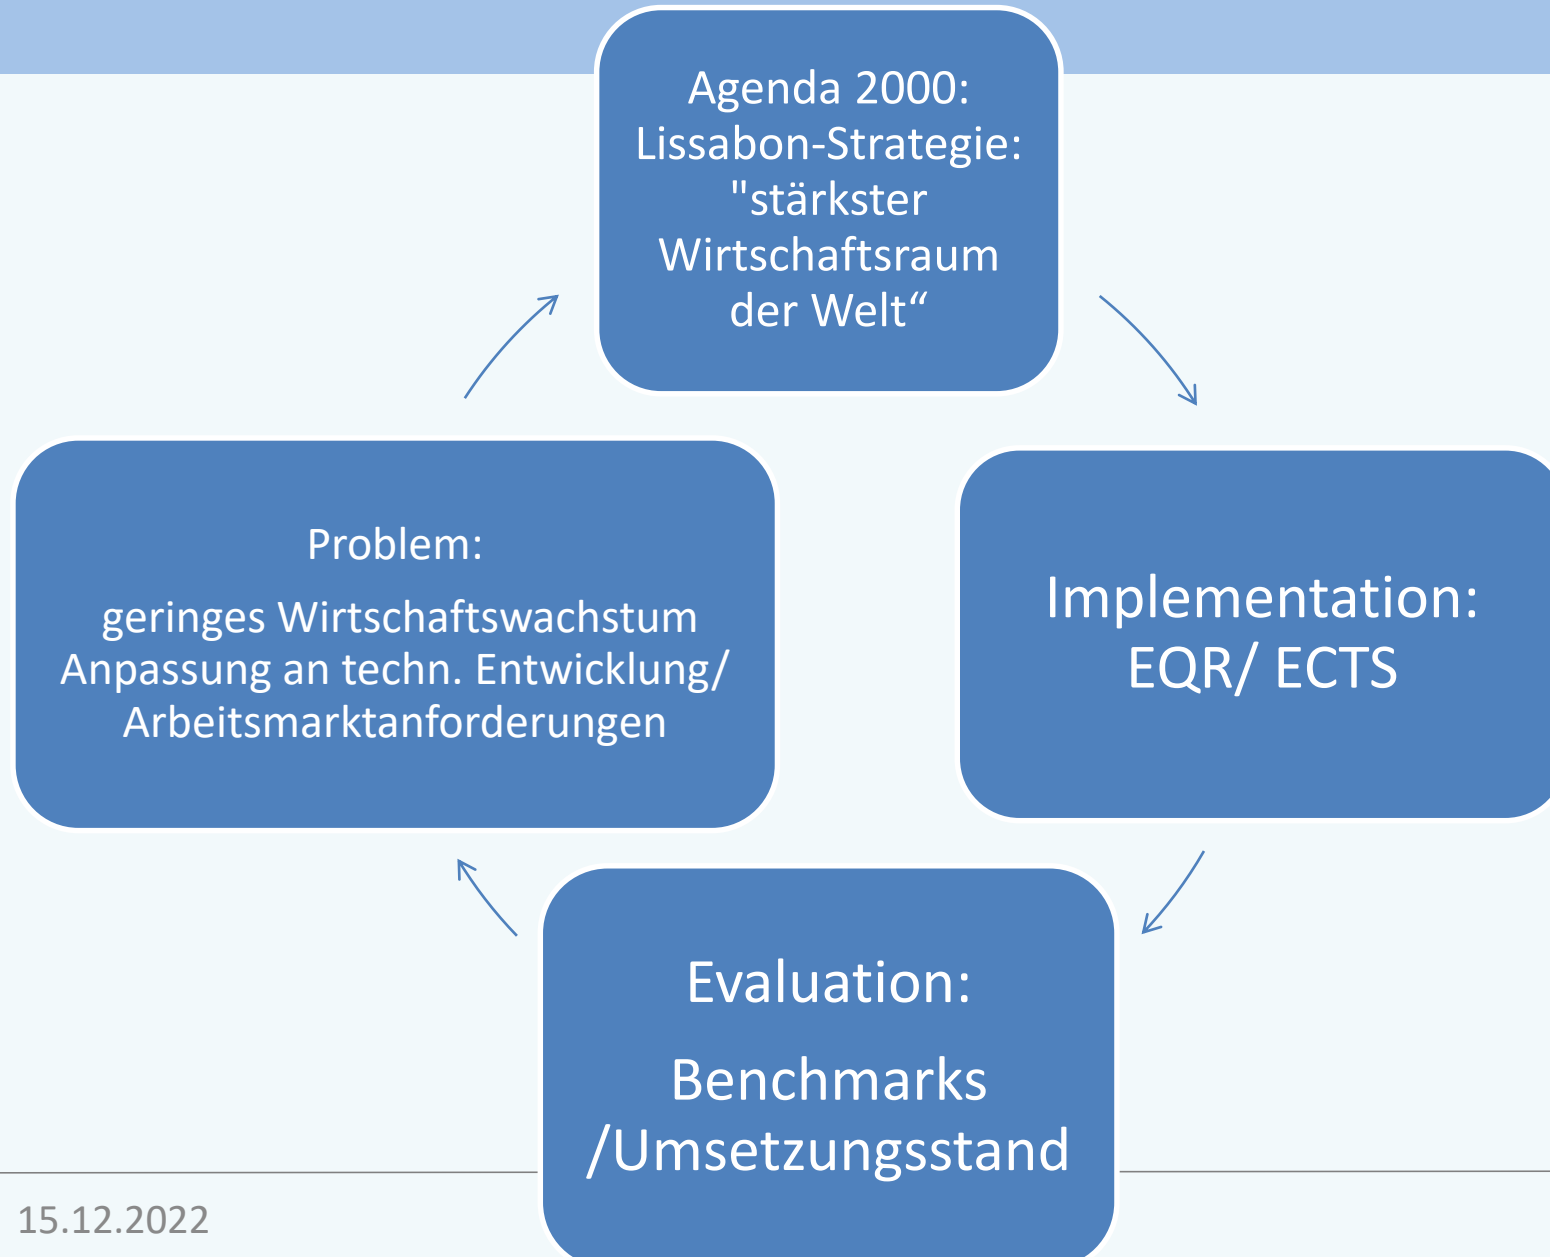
Agenda 2000: Lissabon-Strategie: "stärkster Wirtschaftsraum der Welt“

Implementation: EQR/ ECTS

Evaluation:

Benchmarks /Umsetzungsstand

Problem:

geringes Wirtschaftswachstum Anpassung an techn. Entwicklung/ Arbeitsmarktanforderungen

15.12.2022